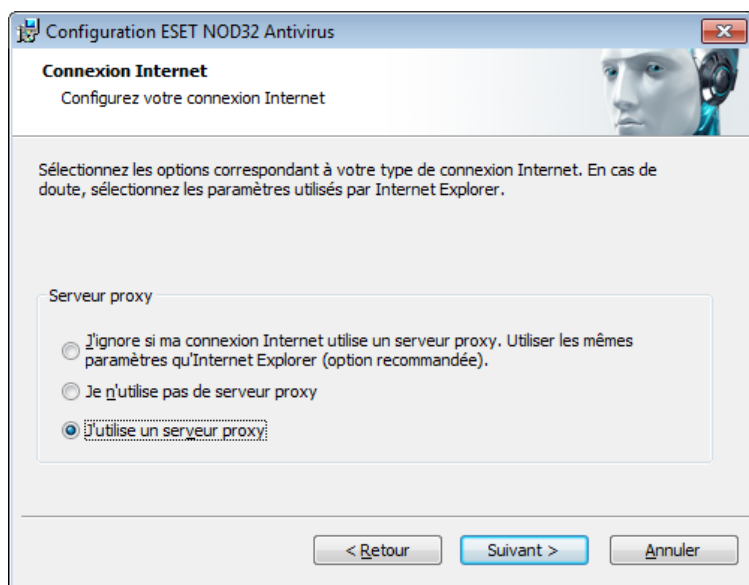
Configuration ESET NOD32 Antivirus

Connexion Internet
Configurez votre connexion Internet

Sélectionnez les options correspondant à votre type de connexion Internet. En cas de doute, sélectionnez les paramètres utilisés par Internet Explorer.

Serveur proxy

J'ignore si ma connexion Internet utilise un serveur proxy. Utiliser les mêmes paramètres qu'Internet Explorer (option recommandée).

Je n'utilise pas de serveur proxy

J'utilise un serveur proxy

< Retour | Suivant > | Annuler